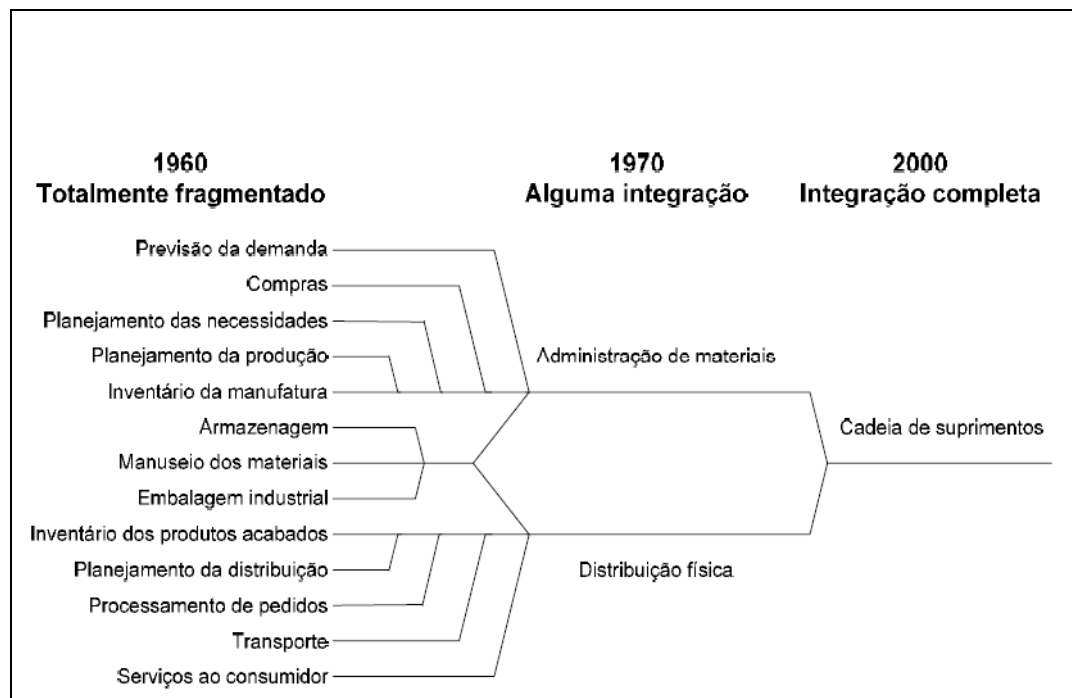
1960
Totalmente fragmentado

1970
Alguma integração

2000
Integração completa

Previsão da demanda
Compras
Planejamento das necessidades
Planejamento da produção
Inventário da manufatura
Armazenagem
Manuseio dos materiais
Embalagem industrial
Inventário dos produtos acabados
Planejamento da distribuição
Processamento de pedidos
Transporte
Serviços ao consumidor

Administração de materiais

Distribuição física

Cadeia de suprimentos